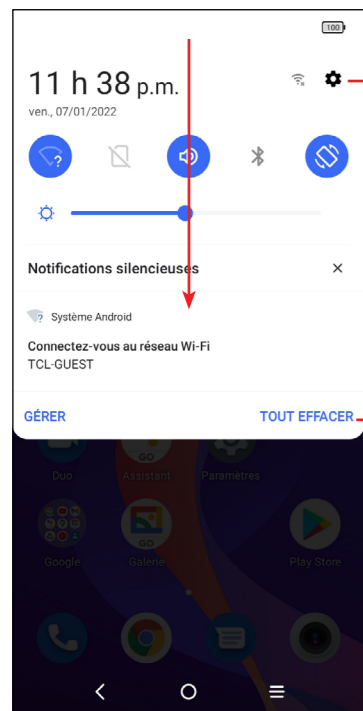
100

11 h 38 p.m.

ven., 07/01/2022

Notifications silencieuses

Système Android

Connectez-vous au réseau Wi-Fi
TCL-GUEST

GÉRER

TOUT EFFACER

Duo

Assistant

Paramètres

Google

Galerie

Play Store